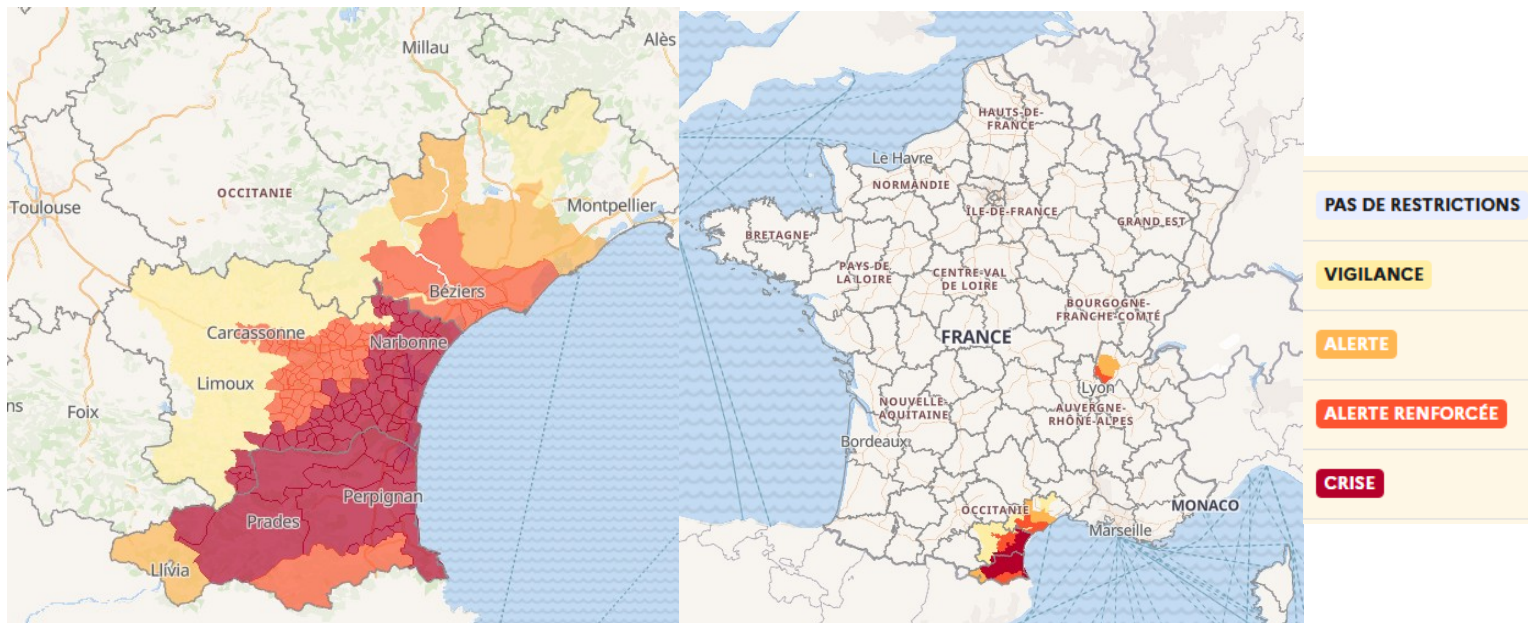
Millau
Alès
OCCITANIE
Toulouse
Montpellier
Béziers
Carcassonne
Narbonne
Limoux
ns
Foix
Perpignan
Prades
Llívia

Le Havre
HAUTS-DE-FRANCE
NORMANDIE
ÎLE-DE-FRANCE
GRAND EST
BRETAGNE
PAYS DE LA LOIRE
CENTRE-VAL DE LOIRE
BOURGOGNE-FRANCHE-COMTÉ
FRANCE
Lyon
NOUVELLE-AQUITAINE
AUVERGNE-RHÔNE-ALPES
Bordeaux
OCCITANIE
MONACO
Marseille

PAS DE RESTRICTIONS
VIGILANCE
ALERTE
ALERTE RENFORCÉE
CRISE